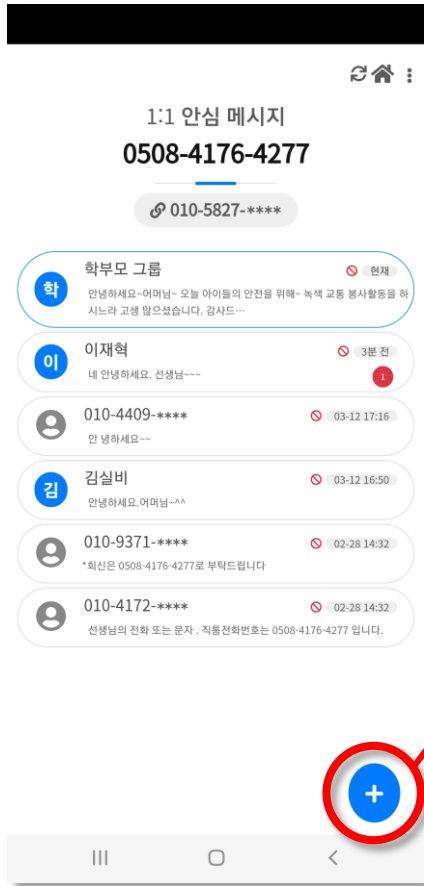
1:1 안심 메시지

0508-4176-4277

010-5827-****

학

학부모 그룹

현재

안녕하세요~어머님~ 오늘 아이들의 안전을 위해~ 녹색 교통 봉사활동을 하시느라 고생 많으셨습니다. 감사드...

이

이재혁

3분 전

네 안녕하세요. 선생님~~~

1

010-4409-****

03-12 17:16

안 녕하세요~~

김

김실비

03-12 16:50

안녕하세요.어머님~^^

010-9371-****

02-28 14:32

*회신은 0508-4176-4277로 부탁드립니다

010-4172-****

02-28 14:32

선생님의 전화 또는 문자 . 직통전화번호는 0508-4176-4277 입니다.

+